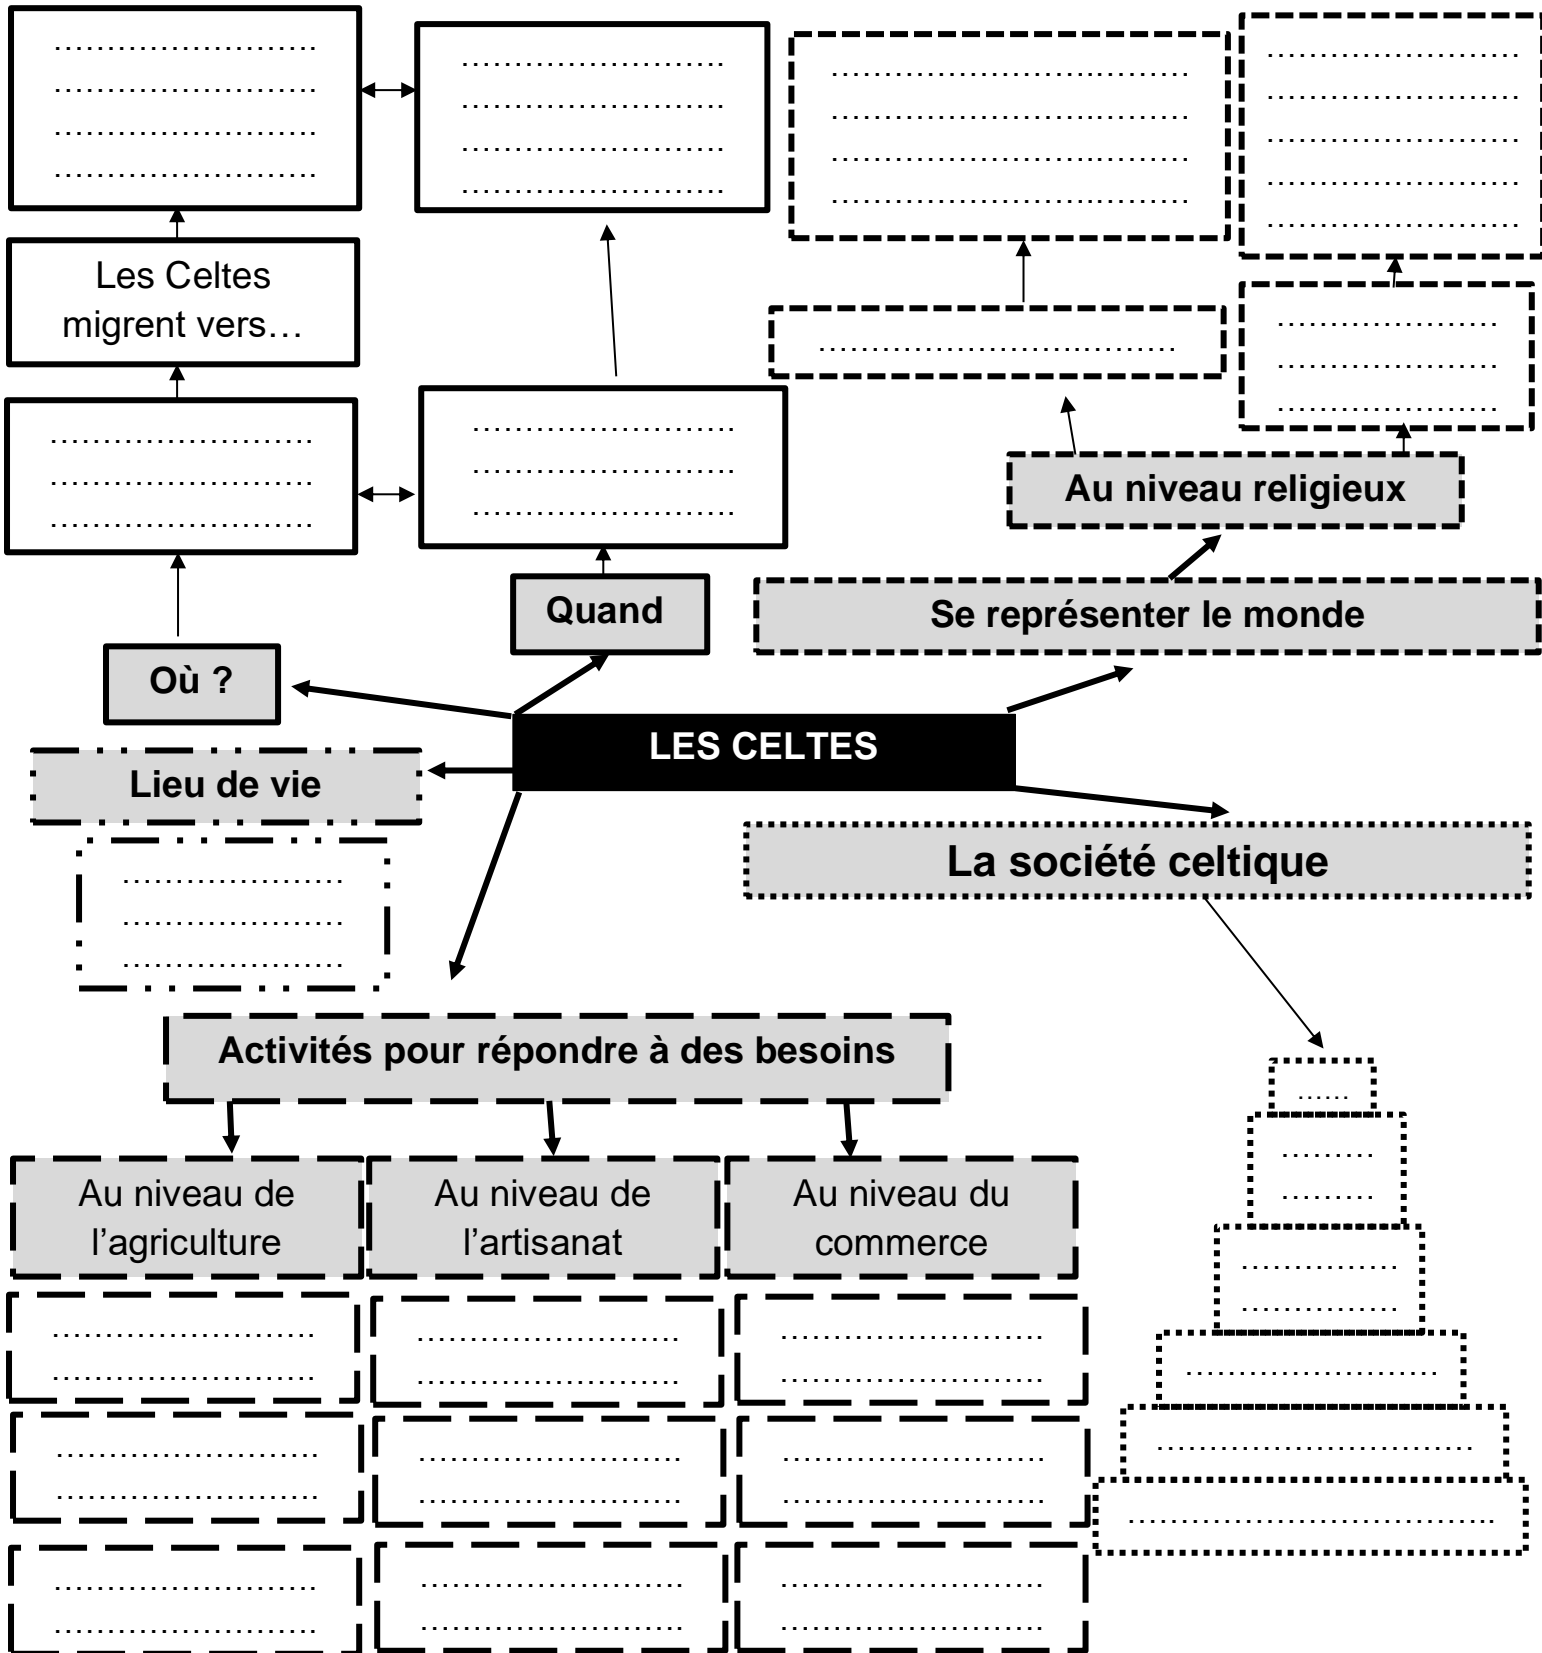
Les Celtes migrent vers…

Quand

Où ?

Au niveau religieux

Se représenter le monde

LES CELTES

Lieu de vie

La société celtique

Activités pour répondre à des besoins

Au niveau de l'agriculture

Au niveau de l'artisanat

Au niveau du commerce